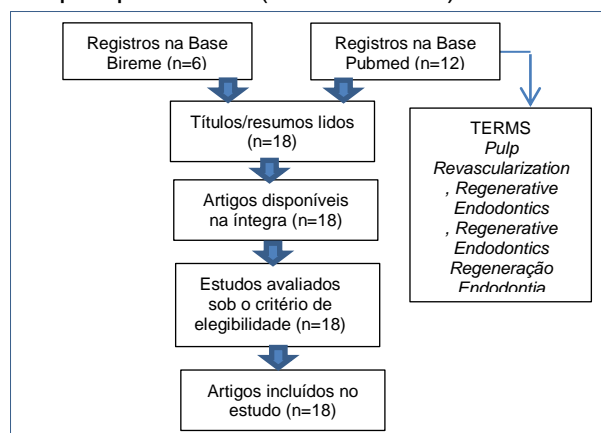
Registros na Base Bireme (n=6)

Registros na Base Pubmed (n=12)

Títulos/resumos lidos (n=18)

Artigos disponíveis na íntegra (n=18)

Estudos avaliados sob o critério de elegibilidade (n=18)

Artigos incluídos no estudo (n=18)

TERMS
*Pulp Revascularization*
*, Regenerative Endodontics*
*, Regenerative Endodontics*
*Regeneração*
*Endodontia*